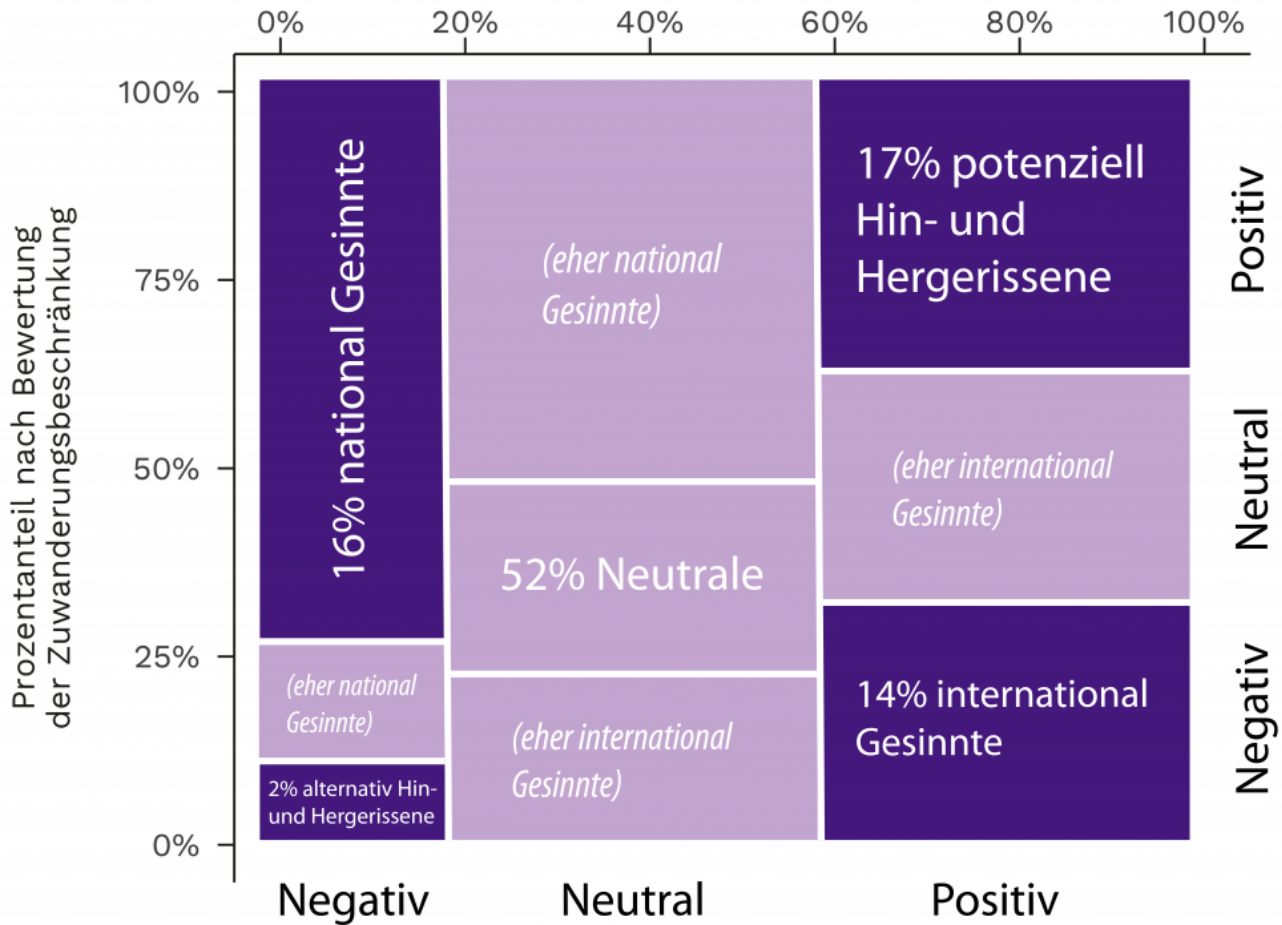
0% 20% 40% 60% 80% 100%

100%
75%
50%
25%
0%

Prozentanteil nach Bewertung der Zuwanderungsbeschränkung

16% national Gesinnte

(eher national Gesinnte)

2% alternativ Hin- und Hergerissene

(eher national Gesinnte)

52% Neutrale

(eher international Gesinnte)

17% potenziell Hin- und Hergerissene

(eher international Gesinnte)

14% international Gesinnte

Positiv
Neutral
Negativ

Negativ Neutral Positiv